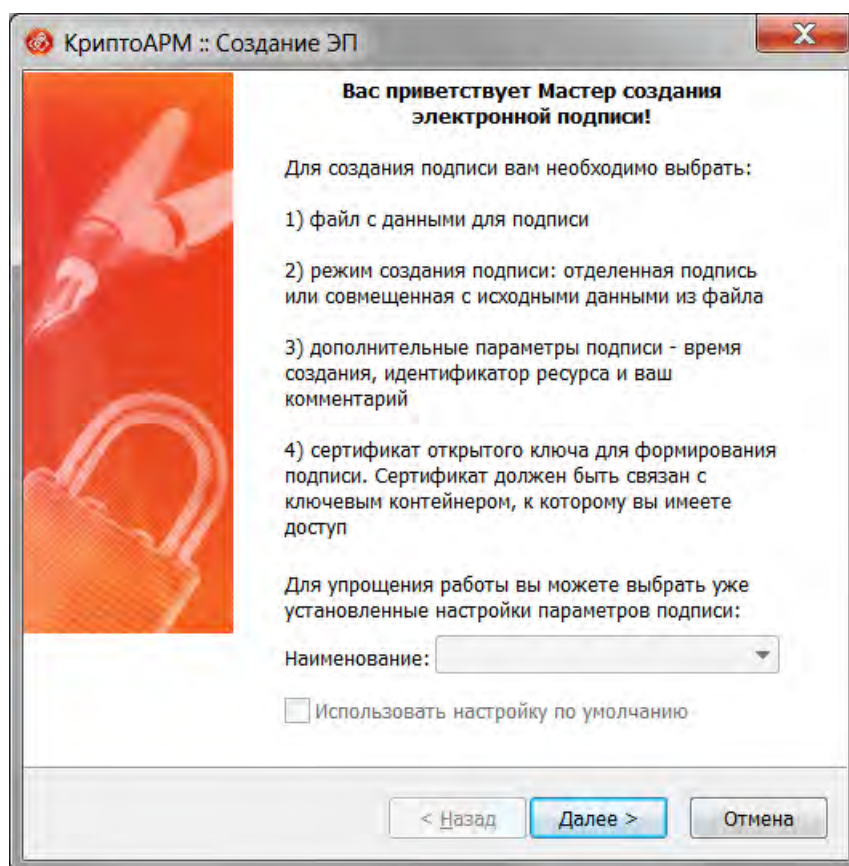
КриптоАРМ :: Создание ЭП

Вас приветствует Мастер создания электронной подписи!

Для создания подписи вам необходимо выбрать:

1) файл с данными для подписи

2) режим создания подписи: отделенная подпись или совмещенная с исходными данными из файла

3) дополнительные параметры подписи - время создания, идентификатор ресурса и ваш комментарий

4) сертификат открытого ключа для формирования подписи. Сертификат должен быть связан с ключевым контейнером, к которому вы имеете доступ

Для упрощения работы вы можете выбрать уже установленные настройки параметров подписи:

Наименование:

Использовать настройку по умолчанию

< Назад
Далее >
Отмена